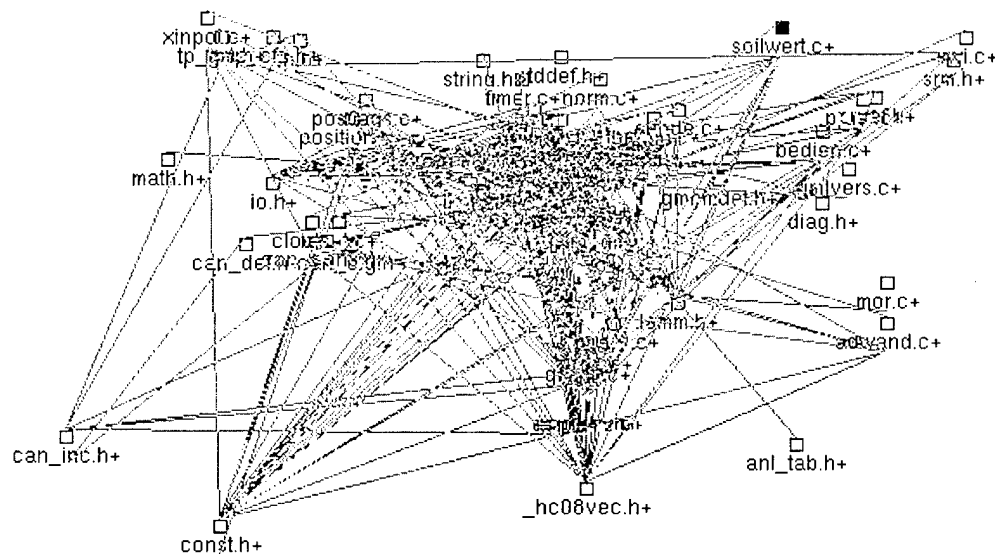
xinpo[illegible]
tp_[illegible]
soilwert.c+
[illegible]i.c+
srm.h+
string.h
stddef.h
timer.c+
norm.c+
pos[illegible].c+
position
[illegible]
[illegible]
bedien.c+
math.h+
io.h+
gmm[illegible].h+
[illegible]lvers.c+
diag.h+
clo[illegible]
can_de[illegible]
mor.c+
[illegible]
adwand.c+
can_inc.h+
anl_tab.h+
_hc08vec.h+
const.h+